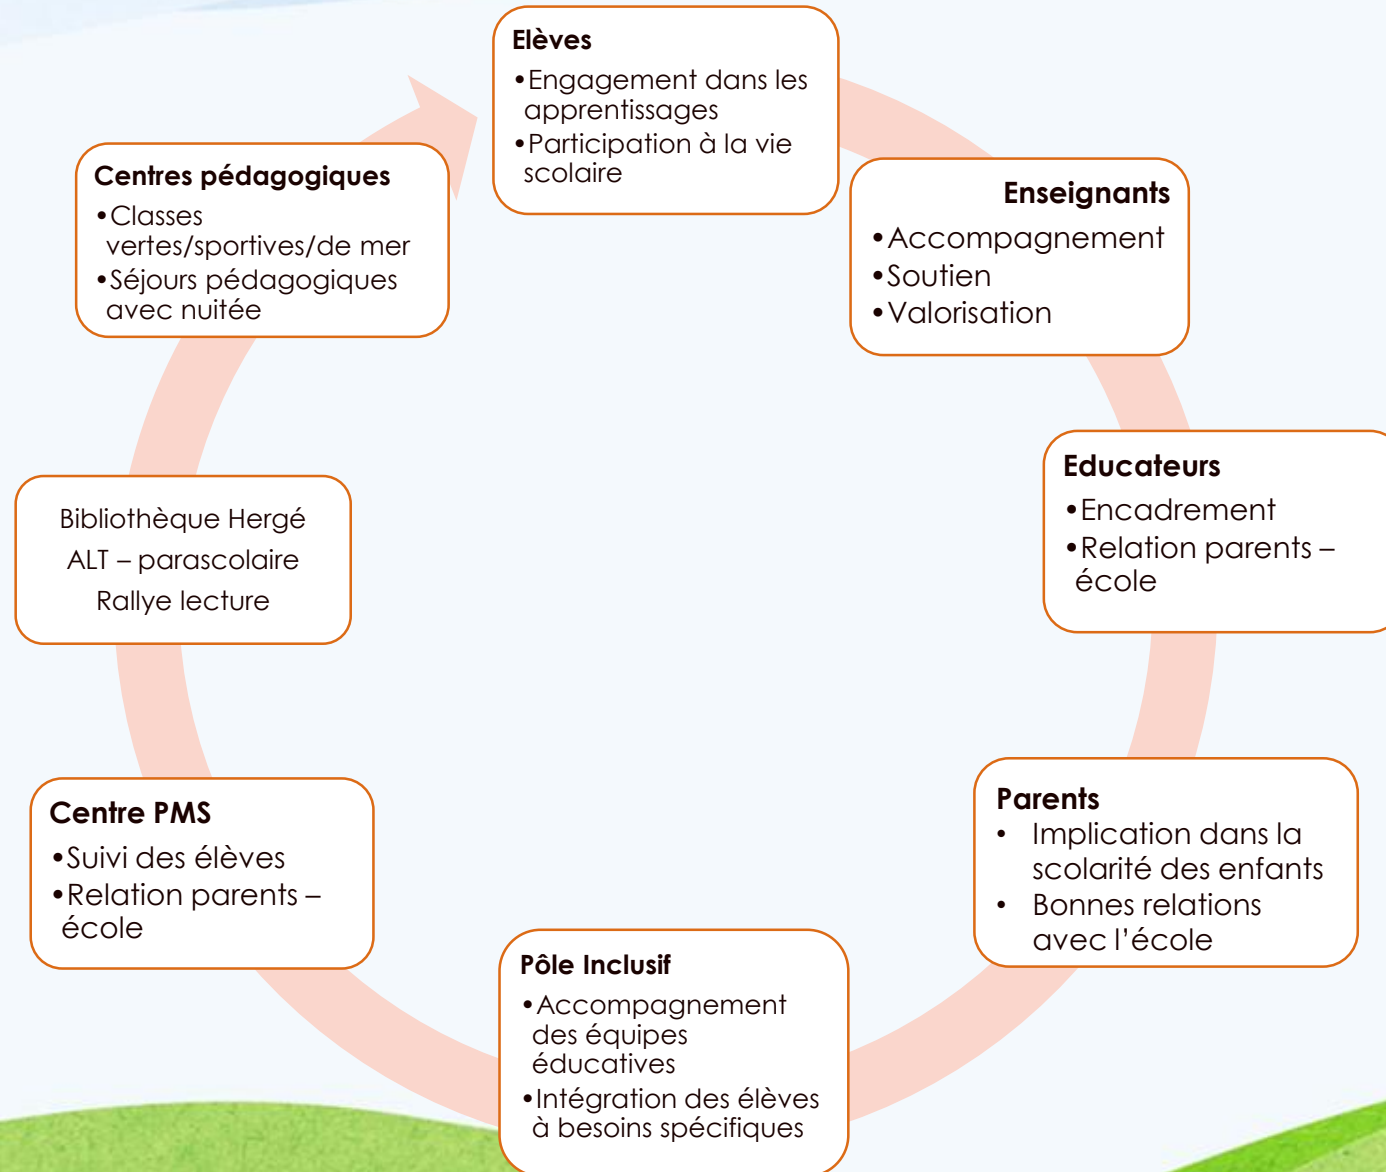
Elèves
• Engagement dans les apprentissages
• Participation à la vie scolaire

Enseignants
• Accompagnement
• Soutien
• Valorisation

Educateurs
• Encadrement
• Relation parents – école

Parents
• Implication dans la scolarité des enfants
• Bonnes relations avec l'école

Pôle Inclusif
• Accompagnement des équipes éducatives
• Intégration des élèves à besoins spécifiques

Centre PMS
• Suivi des élèves
• Relation parents – école

Bibliothèque Hergé
ALT – parascolaire
Rallye lecture

Centres pédagogiques
• Classes vertes/sportives/de mer
• Séjours pédagogiques avec nuitée